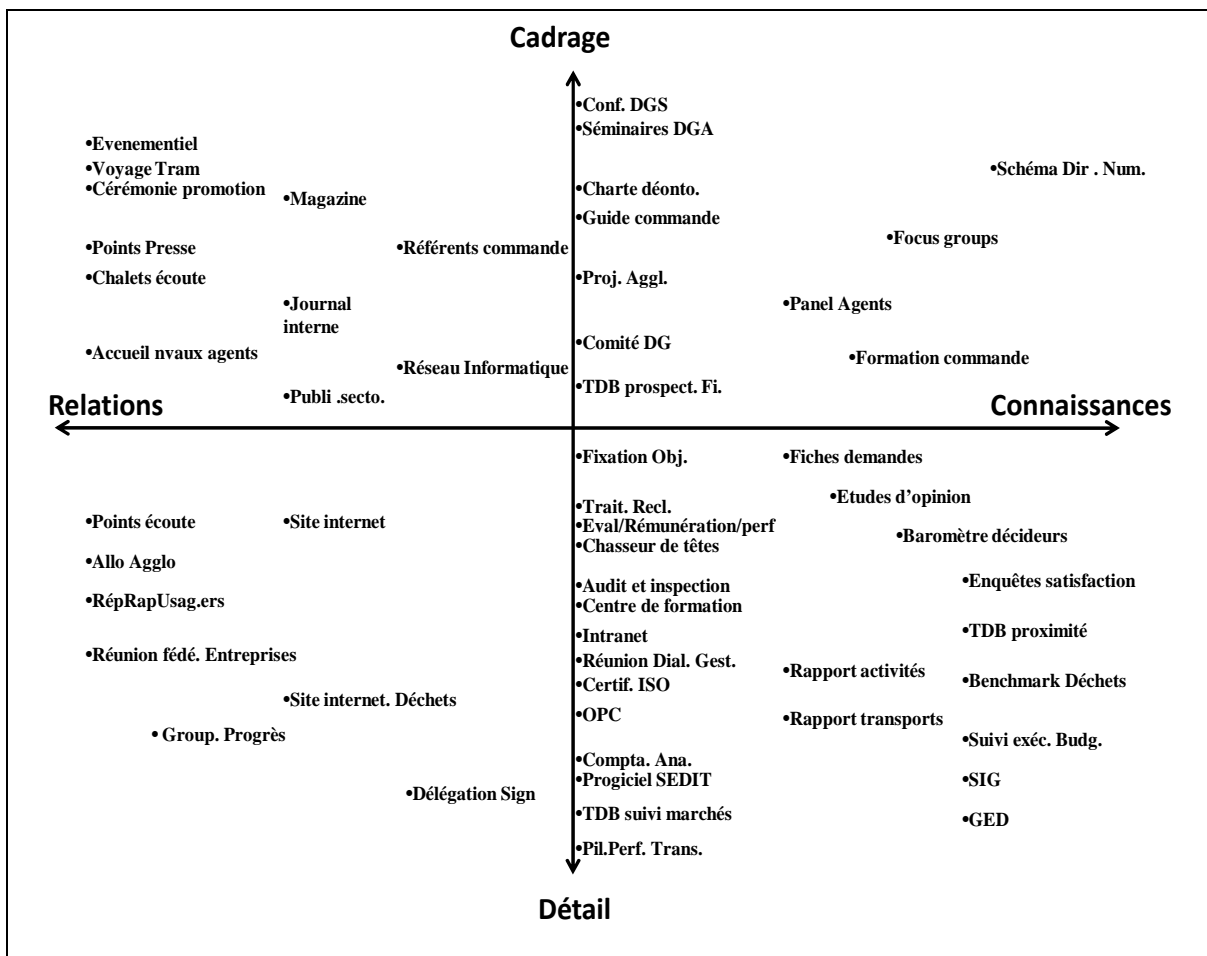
Cadrage

•Conf. DGS
•Séminaires DGA

•Evenementiel
•Voyage Tram
•Cérémonie promotion

•Schéma Dir . Num.

•Magazine

•Charte déonto.
•Guide commande

•Points Presse

•Référents commande

•Focus groups

•Chalets écoute

•Proj. Aggl.

•Journal interne

•Panel Agents

•Comité DG

•Accueil nvaux agents

•Formation commande

•Réseau Informatique

•TDB prospect. Fi.

Relations

•Publi .secto.

Connaissances

•Fixation Obj.

•Fiches demandes

•Etudes d'opinion

•Points écoute

•Site internet

•Trait. Recl.
•Eval/Rémunération/perf
•Chasseur de têtes

•Baromètre décideurs

•Allo Agglo

•RépRapUsag.ers

•Audit et inspection
•Centre de formation

•Enquêtes satisfaction

•Intranet

•TDB proximité

•Réunion fédé. Entreprises

•Réunion Dial. Gest.

•Rapport activités

•Certif. ISO

•Benchmark Déchets

•Site internet. Déchets

•OPC

•Rapport transports

• Group. Progrès

•Suivi exéc. Budg.

•Compta. Ana.
•Progiciel SEDIT

•SIG

•Délégation Sign

•TDB suivi marchés

•GED

•Pil.Perf. Trans.

Détail